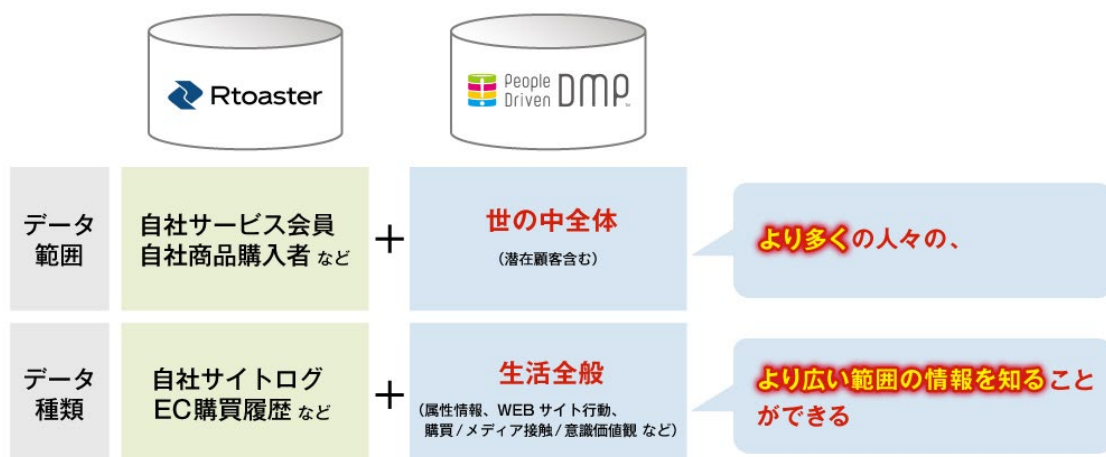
Rtoaster

People Driven DMP

データ範囲

自社サービス会員
自社商品購入者 など

＋

世の中全体
（潜在顧客含む）

より多くの人々の、

データ種類

自社サイトログ
EC購買履歴 など

＋

生活全般
（属性情報、WEB サイト行動、購買／メディア接触／意識価値観 など）

より広い範囲の情報を知ることができる